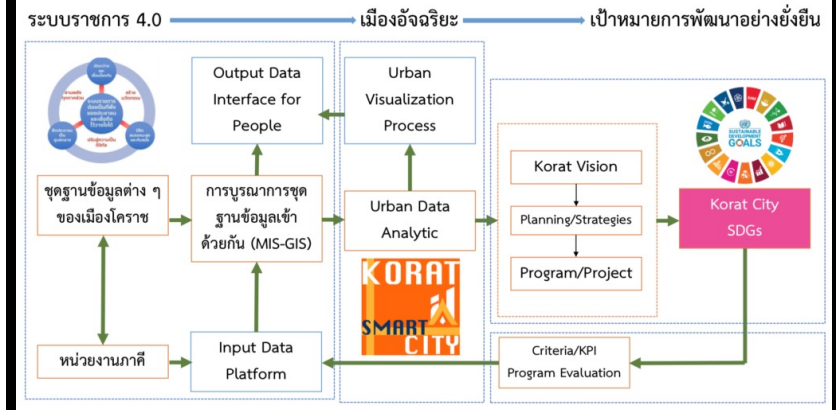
ระบบราชการ 4.0 เมืองอัจฉริยะ เป้าหมายการพัฒนาอย่างยั่งยืน

Output Data Interface for People

Urban Visualization Process

ชุดฐานข้อมูลต่าง ๆ ของเมืองโคราช

การบูรณาการชุดฐานข้อมูลเข้าด้วยกัน (MIS-GIS)

Urban Data Analytic

Korat Vision

Planning/Strategies

Program/Project

SUSTAINABLE DEVELOPMENT GOALS

Korat City SDGs

KORAT SMART CITY

หน่วยงานภาคี

Input Data Platform

Criteria/KPI Program Evaluation